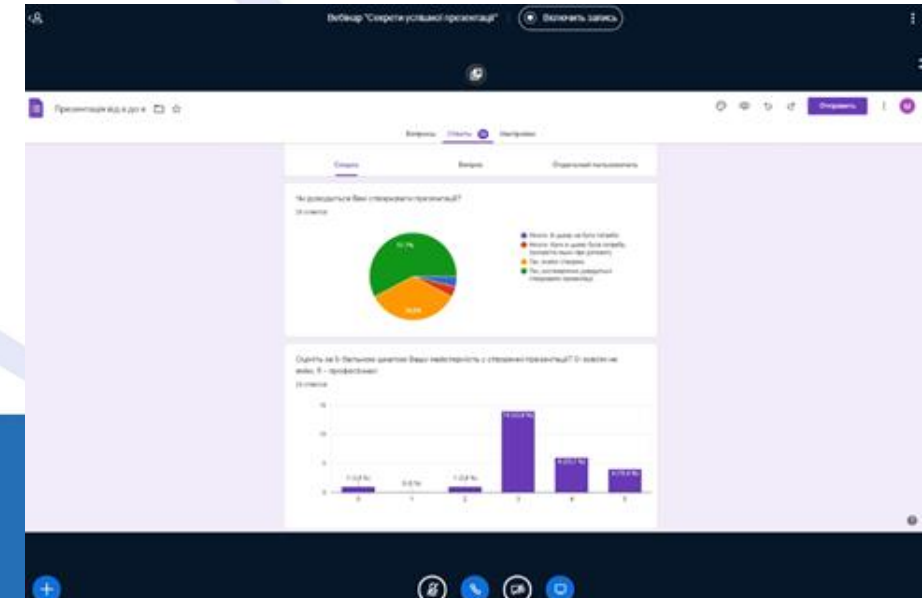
Вебінар "Секрети успішної презентації"

Включить запись

Презентація від а до я

Отправить

Вопросы

Ответы

Настройки

Сводка

Вопрос

Отдельный пользователь

Чи доводиться Вам створювати презентації?

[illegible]

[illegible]

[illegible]

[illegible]

Так, постійно доводиться створювати презентації

Оцініть за 5-бальною шкалою Вашу майстерність у створенні презентацій? 0- зовсім не вмію, 5 – професіонал

15

10

5

0

1 (3,8 %)

0 (0 %)

1 (3,8 %)

14 (53,8 %)

6 (23,1 %)

4 (15,4 %)

0

1

2

3

4

5